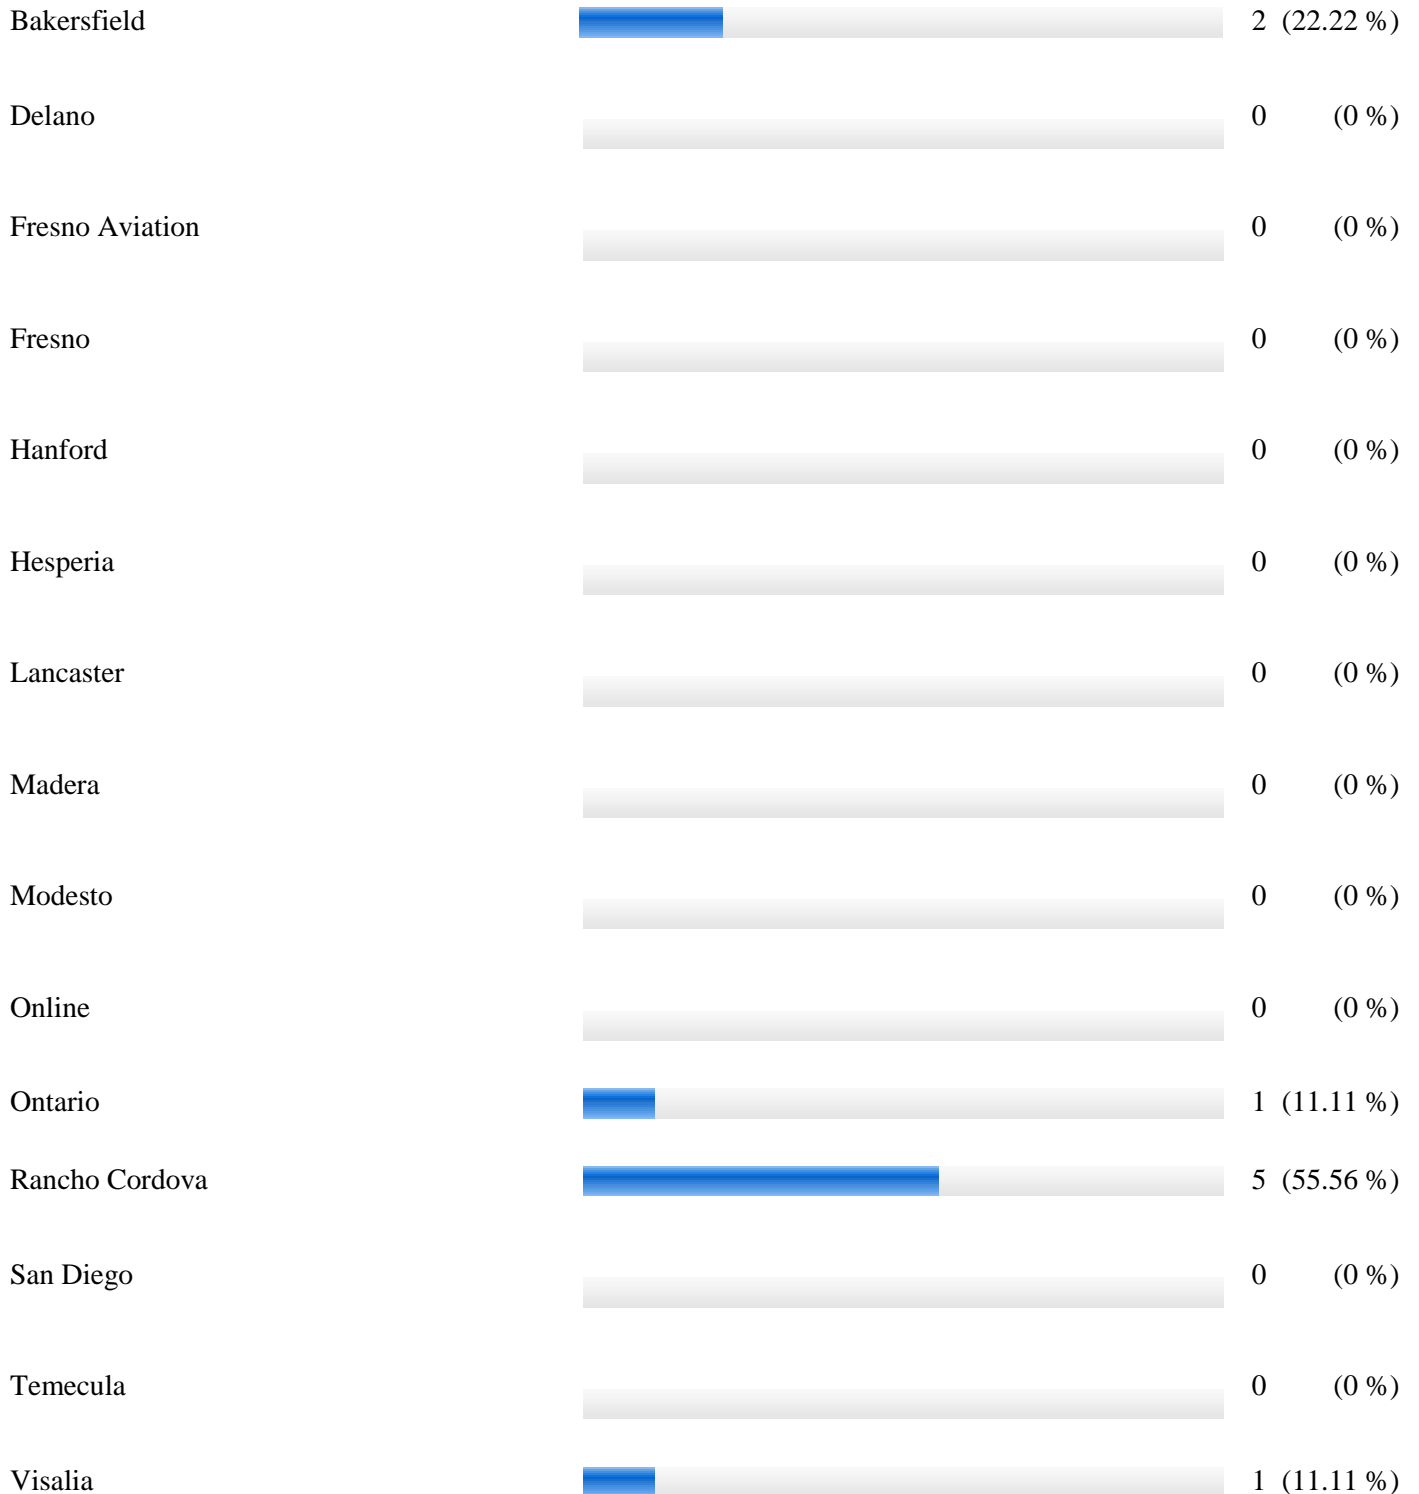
| | | |
|---|---|---|
| Bakersfield | 2 | (22.22 %) |
| Delano | 0 | (0 %) |
| Fresno Aviation | 0 | (0 %) |
| Fresno | 0 | (0 %) |
| Hanford | 0 | (0 %) |
| Hesperia | 0 | (0 %) |
| Lancaster | 0 | (0 %) |
| Madera | 0 | (0 %) |
| Modesto | 0 | (0 %) |
| Online | 0 | (0 %) |
| Ontario | 1 | (11.11 %) |
| Rancho Cordova | 5 | (55.56 %) |
| San Diego | 0 | (0 %) |
| Temecula | 0 | (0 %) |
| Visalia | 1 | (11.11 %) |